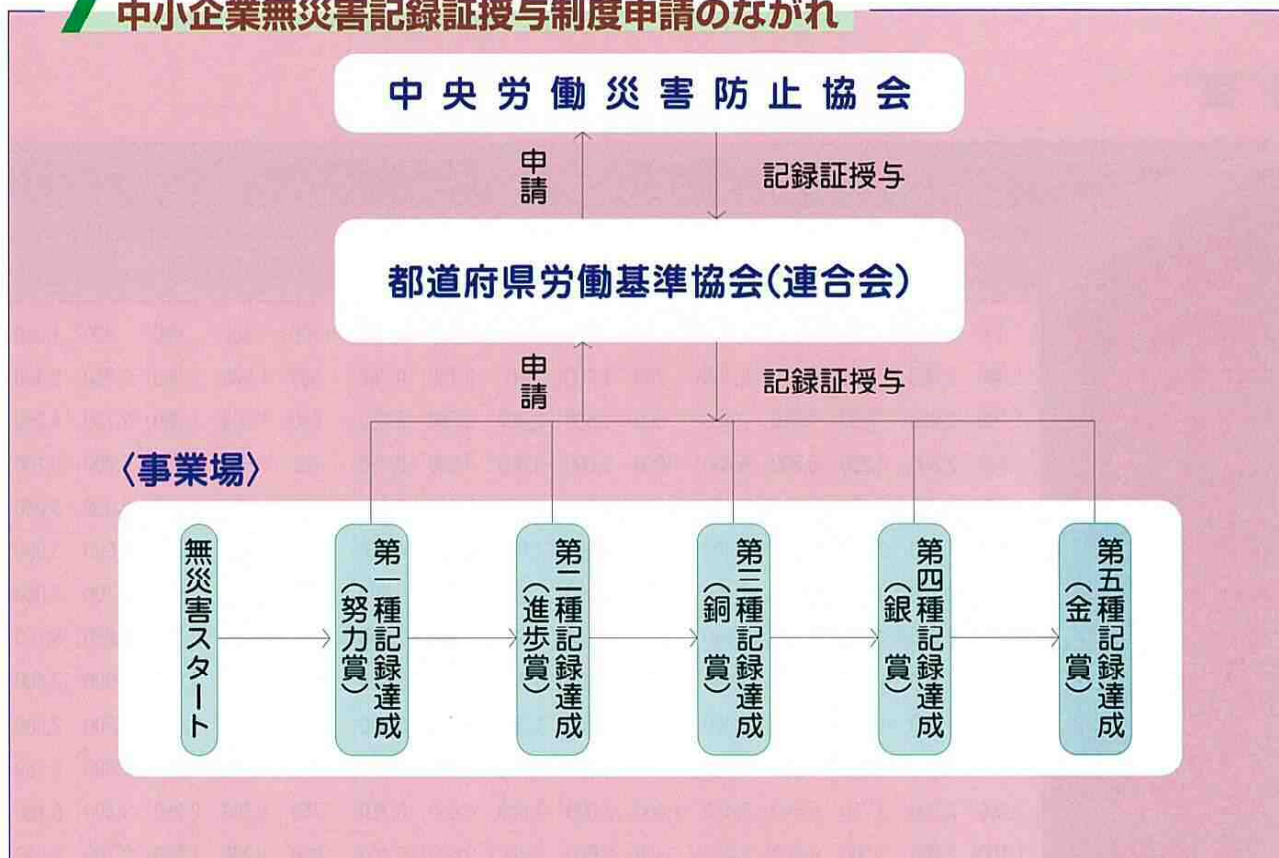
中小企業無災害記録証授与制度申請のながれ

中央労働災害防止協会

申請

記録証授与

都道府県労働基準協会(連合会)

申請

記録証授与

〈事業場〉

無災害スタート

第一種記録達成(努力賞)

第二種記録達成(進歩賞)

第三種記録達成(銅賞)

第四種記録達成(銀賞)

第五種記録達成(金賞)